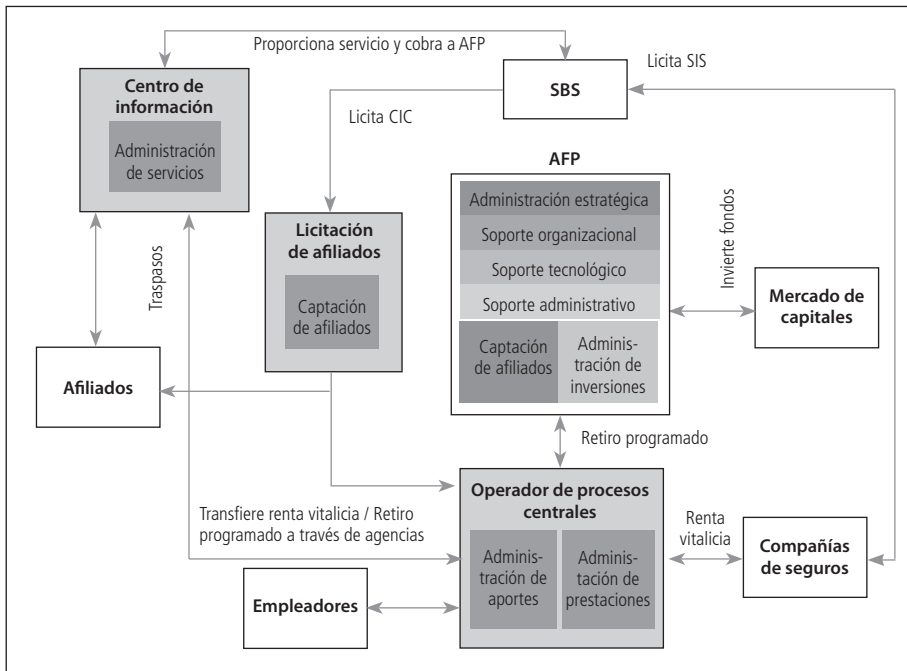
Proporciona servicio y cobra a AFP

Licita SIS

Centro de información

Administración de servicios

SBS

Licita CIC

AFP

Administración estratégica

Soporte organizacional

Soporte tecnológico

Soporte administrativo

Captación de afiliados

Administración de inversiones

Invierte fondos

Mercado de capitales

Traspasos

Licitación de afiliados

Captación de afiliados

Afiliados

Retiro programado

Operador de procesos centrales

Administración de aportes

Administación de prestaciones

Transfiere renta vitalicia / Retiro programado a través de agencias

Renta vitalicia

Compañías de seguros

Empleadores